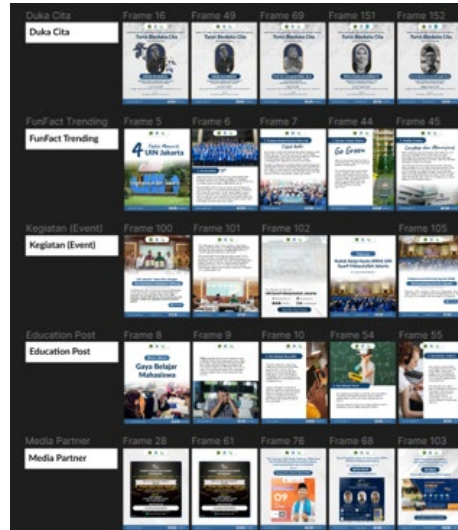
Duka Cita
Frame 16
Frame 49
Frame 69
Frame 151
Frame 152
Duka Cita
Turut Berduka Cita
Turut Berduka Cita
Turut Berduka Cita
Turut Berduka Cita
Turut Berduka Cita

FunFact Trending
Frame 5
Frame 6
Frame 7
Frame 44
Frame 45
FunFact Trending
4 UIN Jakarta
Go Green

Kegiatan (Event)
Frame 100
Frame 101
Frame 102
Frame 104
Frame 105
Kegiatan (Event)

Education Post
Frame 8
Frame 9
Frame 10
Frame 54
Frame 55
Education Post
Gaya Belajar Mahasiswa

Media Partner
Frame 28
Frame 61
Frame 76
Frame 68
Frame 103
Media Partner